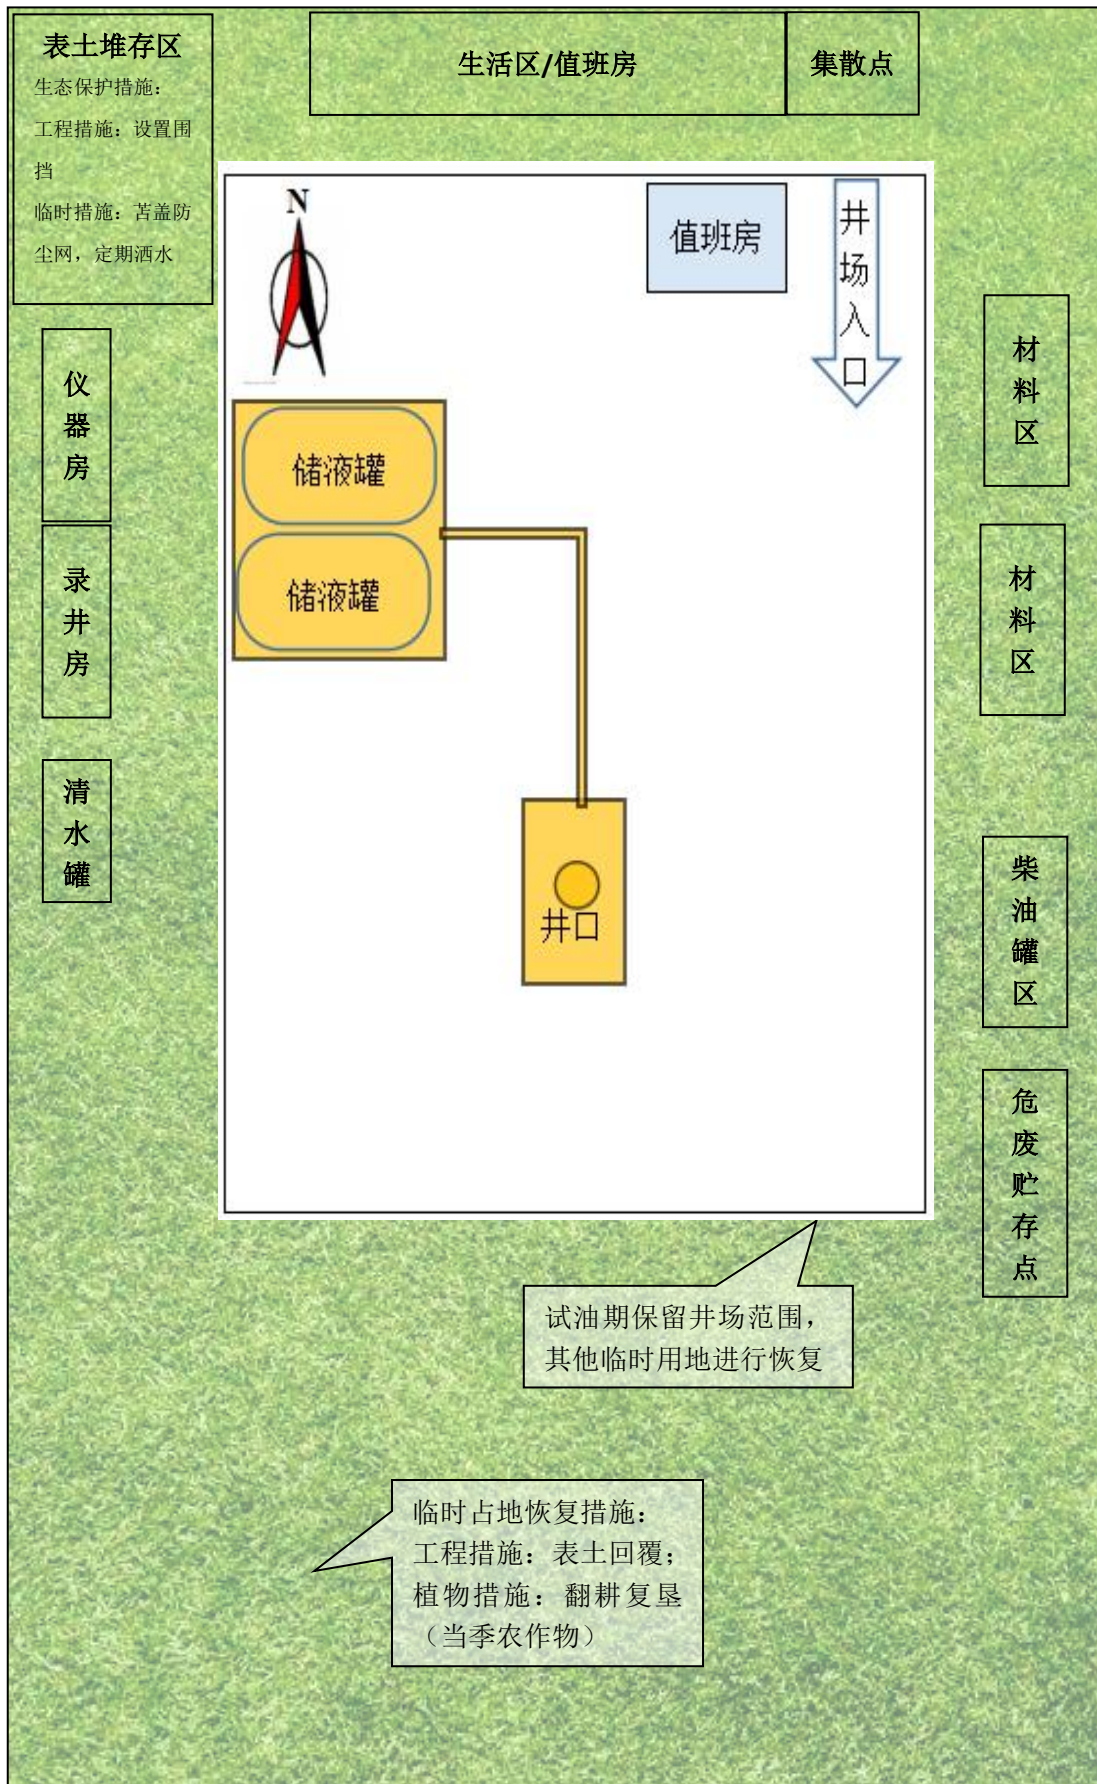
表土堆存区
生态保护措施：
工程措施：设置围挡
临时措施：苫盖防尘网，定期洒水

生活区/值班房

集散点

N

值班房

井场入口

仪器房

录井房

清水罐

储液罐

储液罐

材料区

材料区

井口

柴油罐区

危废贮存点

试油期保留井场范围，其他临时用地进行恢复

临时占地恢复措施：
工程措施：表土回覆；
植物措施：翻耕复垦（当季农作物）